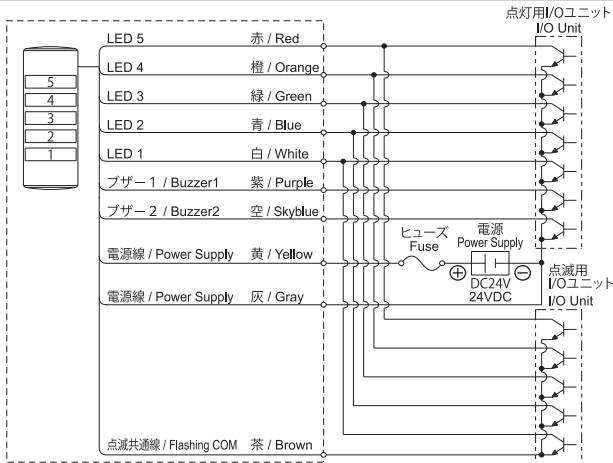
点灯用I/Oユニット
I/O Unit

5
4
3
2
1

LED 5 赤 / Red
LED 4 橙 / Orange
LED 3 緑 / Green
LED 2 青 / Blue
LED 1 白 / White
ブザー１ / Buzzer1 紫 / Purple
ブザー２ / Buzzer2 空 / Skyblue
電源線 / Power Supply 黄 / Yellow
電源線 / Power Supply 灰 / Gray
点滅共通線 / Flashing COM 茶 / Brown

ヒューズ
Fuse
電源
Power Supply
⊕ ⊖
DC24V
24VDC

点滅用
I/Oユニット
I/O Unit